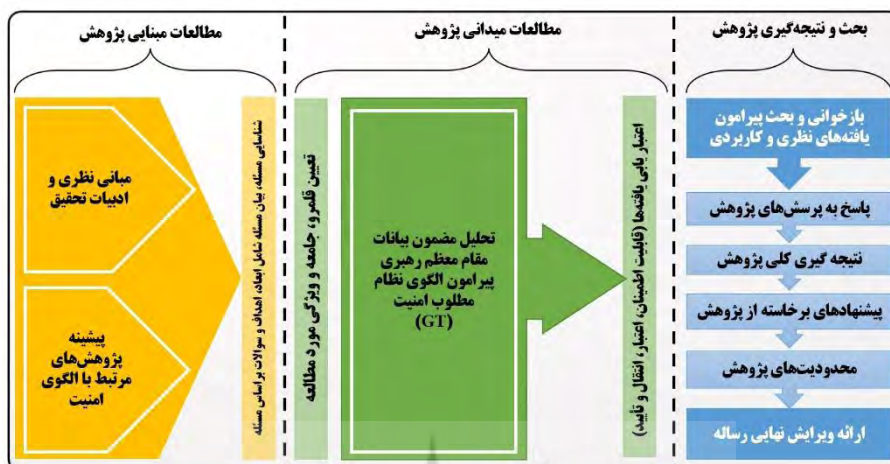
بحث و نتیجه‌گیری پژوهش

مطالعات میدانی پژوهش

مطالعات مبنایی پژوهش

بازخوانی و بحث پیرامون یافته‌های نظری و کاربردی

پاسخ به پرسش‌های پژوهش

نتیجه گیری کلی پژوهش

پیشنهادهای برخاسته از پژوهش

محدودیت‌های پژوهش

ارائه ویرایش نهایی رساله

اعتبار یابی یافته‌ها (قابلیت اطمینان، اعتبار، انتقال و تأیید)

تحلیل مضمون بیانات مقام معظم رهبری پیرامون الگوی نظام مطلوب امنیت (GT)

تعیین قلمرو، جامعه و ویژگی مورد مطالعه

شناسایی مسئله، بیان مسئله شامل ابعاد، اهداف و سؤالات بر اساس مسئله

مبانی نظری و ادبیات تحقیق

پیشینه پژوهش‌های مرتبط با الگوی امنیت